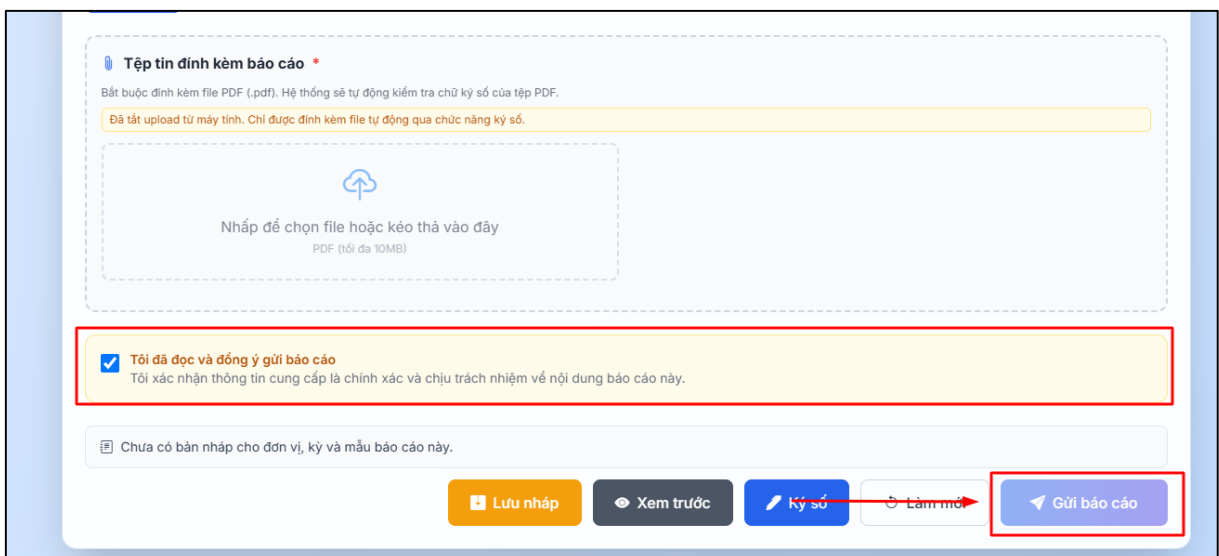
Tệp tin đính kèm báo cáo *

Bắt buộc đính kèm file PDF (.pdf). Hệ thống sẽ tự động kiểm tra chữ ký số của tệp PDF.

Đã tắt upload từ máy tính. Chỉ được đính kèm file tự động qua chức năng ký số.

Nhấp để chọn file hoặc kéo thả vào đây

PDF (tối đa 10MB)

Tôi đã đọc và đồng ý gửi báo cáo

Tôi xác nhận thông tin cung cấp là chính xác và chịu trách nhiệm về nội dung báo cáo này.

Chưa có bản nháp cho đơn vị, kỳ và mẫu báo cáo này.

Lưu nháp

Xem trước

Ký số

Làm mới

Gửi báo cáo